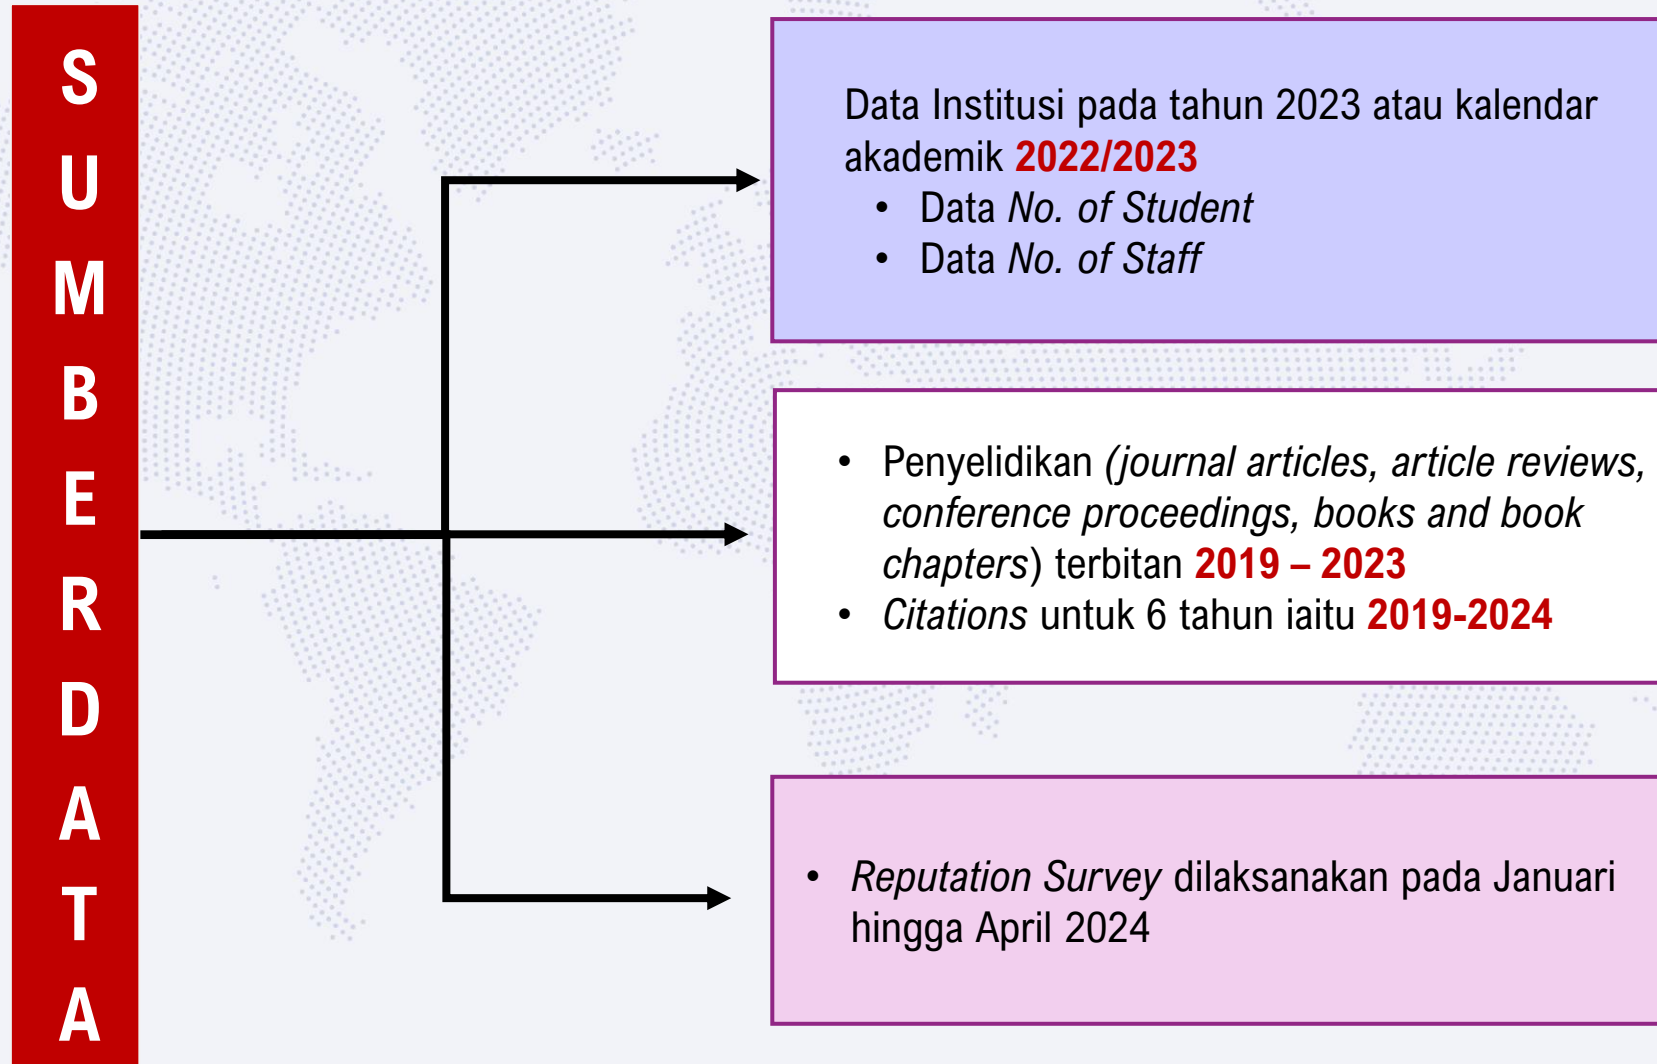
S U M B E R D A T A

Data Institusi pada tahun 2023 atau kalendar akademik 2022/2023
- Data No. of Student
- Data No. of Staff

- Penyelidikan (journal articles, article reviews, conference proceedings, books and book chapters) terbitan 2019 – 2023
- Citations untuk 6 tahun iaitu 2019-2024

- Reputation Survey dilaksanakan pada Januari hingga April 2024